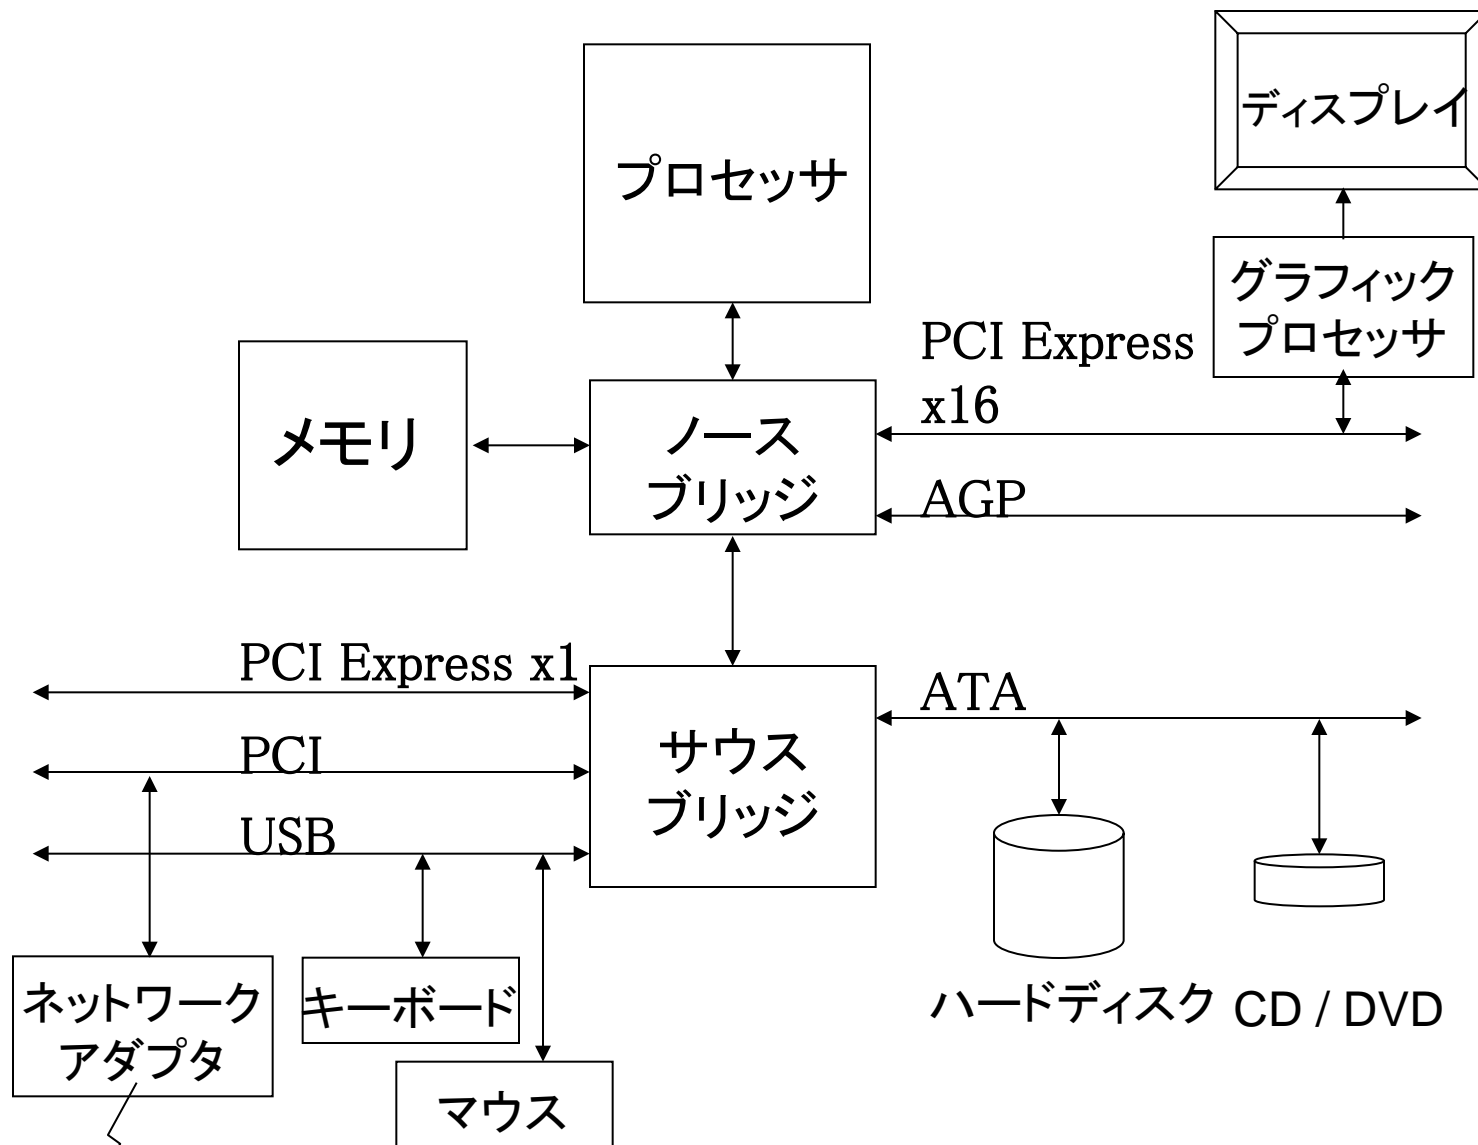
ディスプレイ

プロセッサ

グラフィック
プロセッサ

PCI Express
x16

メモリ

ノース
ブリッジ

AGP

PCI Express x1

ATA

PCI

サウス
ブリッジ

USB

ネットワーク
アダプタ

キーボード

ハードディスク

CD / DVD

マウス